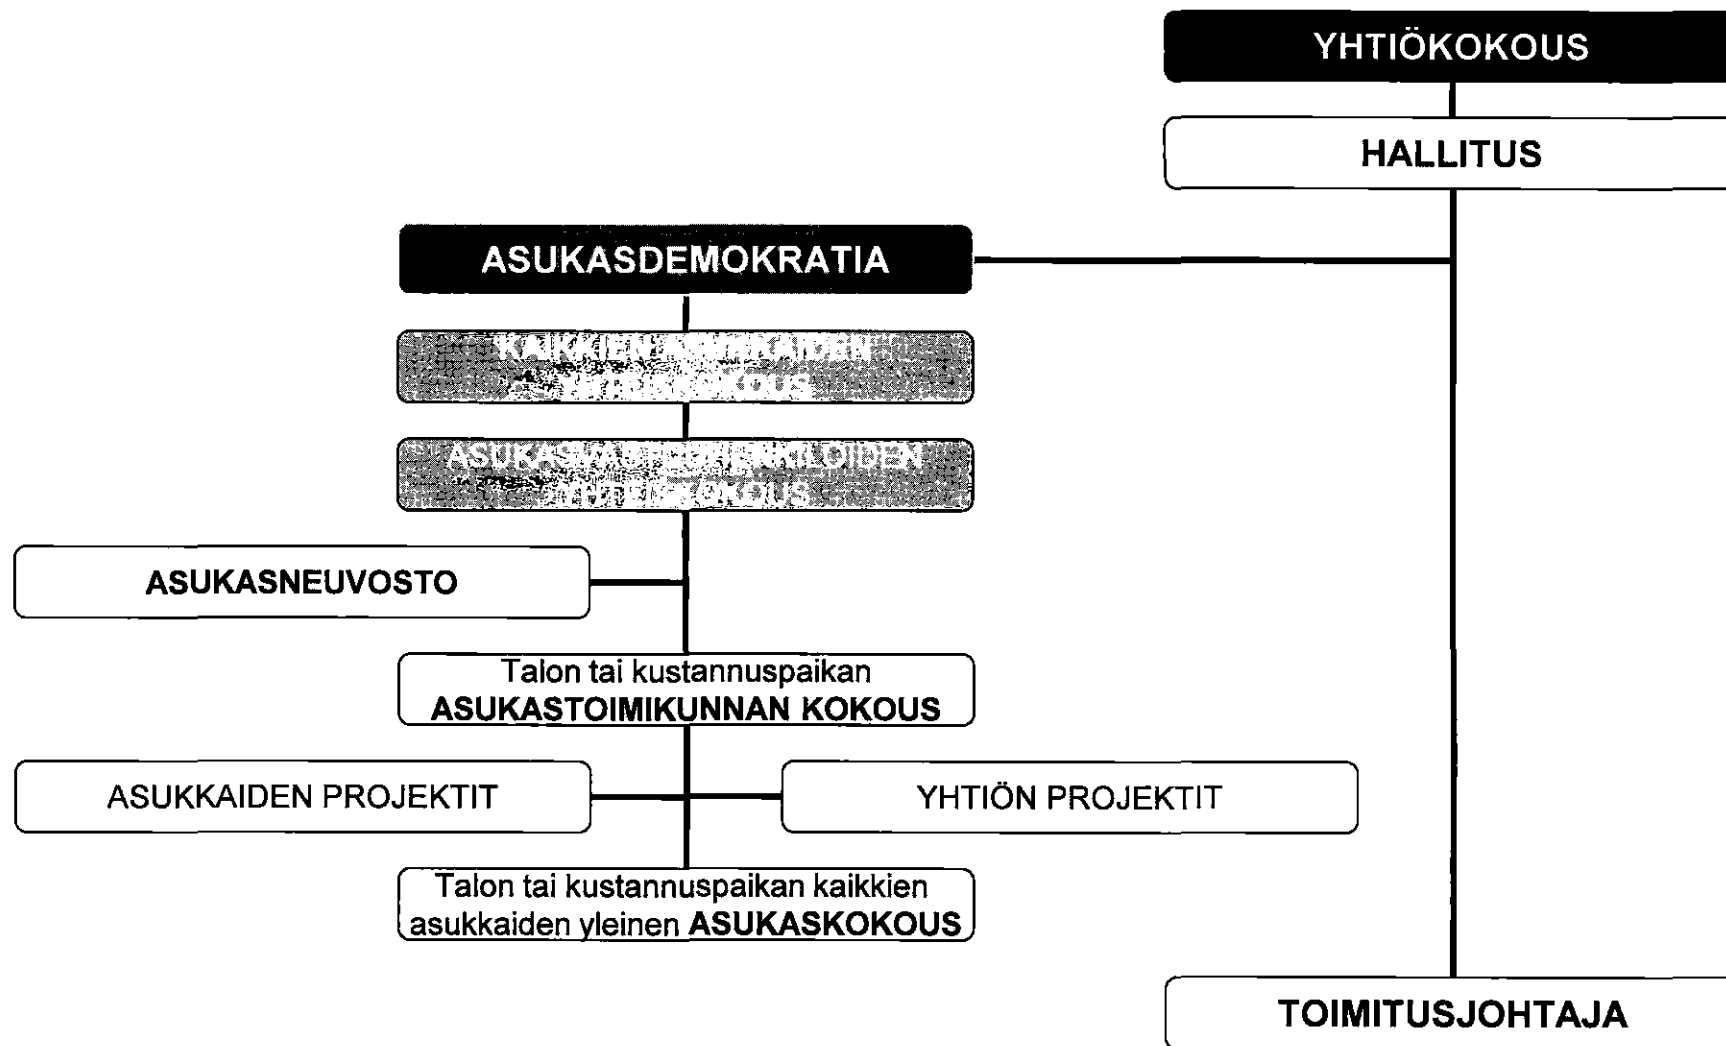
YHTIÖKOKOUS

HALLITUS

ASUKASDEMOKRATIA

KAIKKIEN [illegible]KAIDEN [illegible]KOKOUS

ASUKAS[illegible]IDEN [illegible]KOKOUS

ASUKASNEUVOSTO

Talon tai kustannuspaikan ASUKASTOIMIKUNNAN KOKOUS

ASUKKAIDEN PROJEKTIT

YHTIÖN PROJEKTIT

Talon tai kustannuspaikan kaikkien asukkaiden yleinen ASUKASKOKOUS

TOIMITUSJOHTAJA